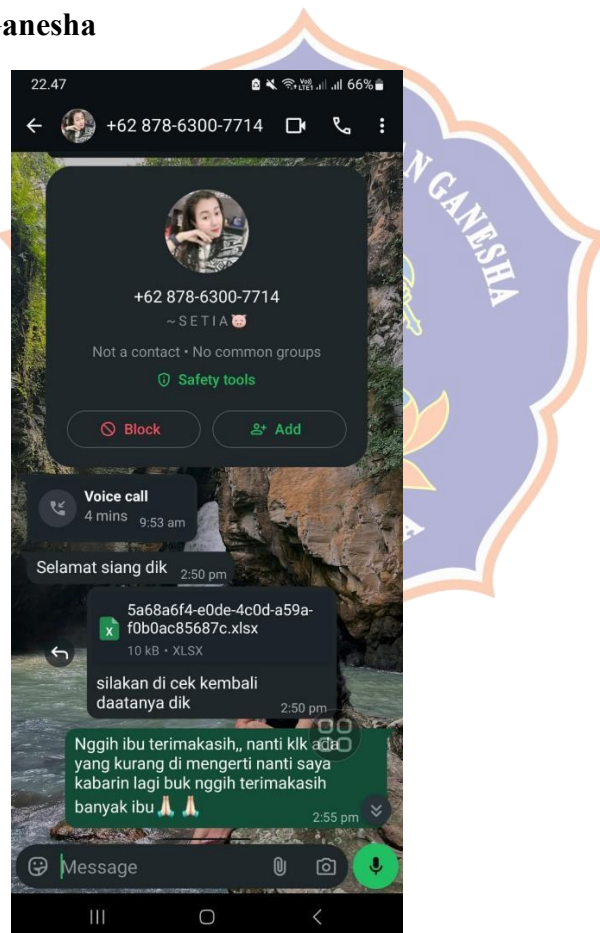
anesha

22.47

66%

+62 878-6300-7714

+62 878-6300-7714

~SETIA🐷

Not a contact • No common groups

Safety tools

Block

Add

Voice call
4 mins 9:53 am

Selamat siang dik 2:50 pm

5a68a6f4-e0de-4c0d-a59a-f0b0ac85687c.xlsx
10 kB • XLSX

silakan di cek kembali daatanya dik 2:50 pm

Nggih ibu terimakasih,, nanti klk ada yang kurang di mengerti nanti saya kabarin lagi buk nggih terimakasih banyak ibu 🙏🙏 2:55 pm

Message

N GANESHA